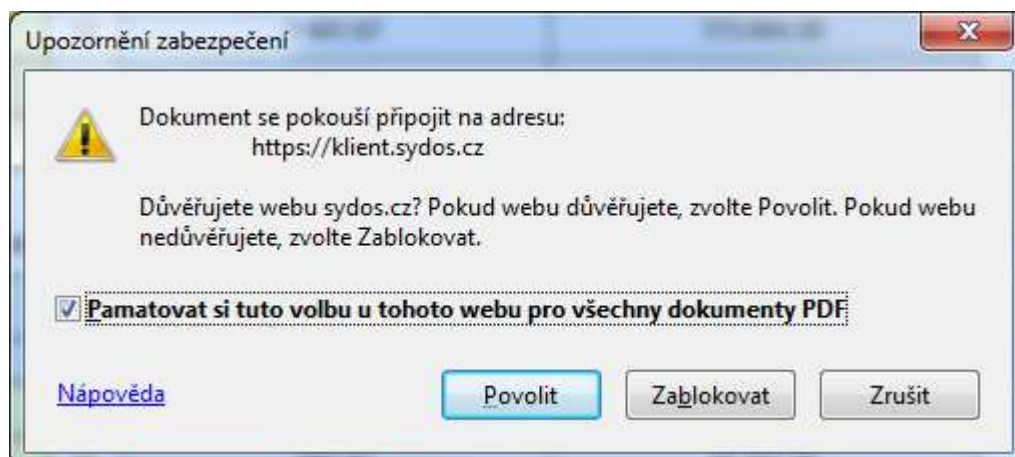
Upozornění zabezpečení

Dokument se pokouší připojit na adresu:
https://klient.sydos.cz

Důvěřujete webu sydos.cz? Pokud webu důvěřujete, zvolte Povolit. Pokud webu nedůvěřujete, zvolte Zablokovat.

Pamatovat si tuto volbu u tohoto webu pro všechny dokumenty PDF

Nápověda

Povolit

Zablokovat

Zrušit